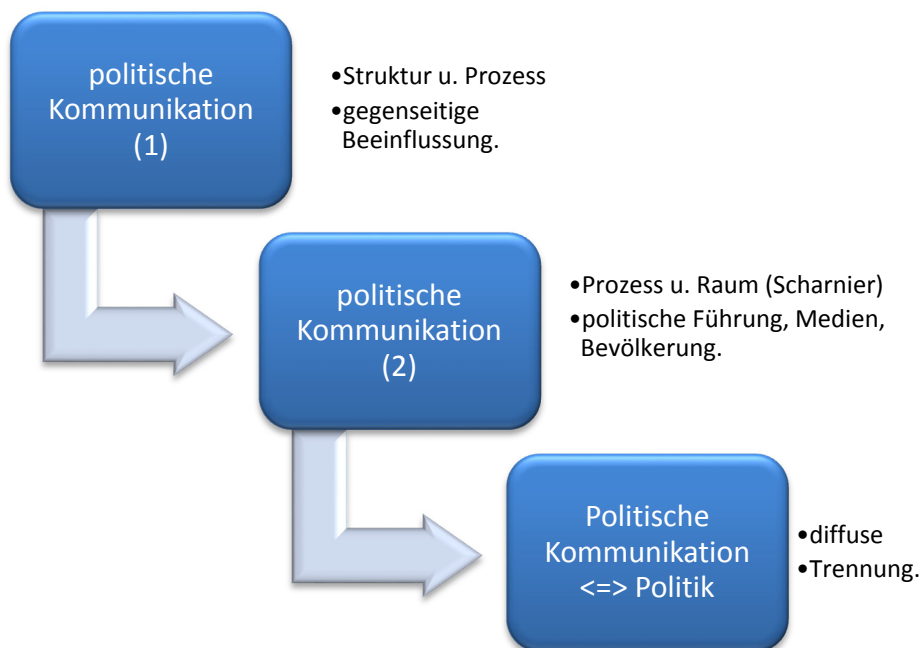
politische Kommunikation (1)

•Struktur u. Prozess
•gegenseitige Beeinflussung.

politische Kommunikation (2)

•Prozess u. Raum (Scharnier)
•politische Führung, Medien, Bevölkerung.

Politische Kommunikation <=> Politik

•diffuse
•Trennung.